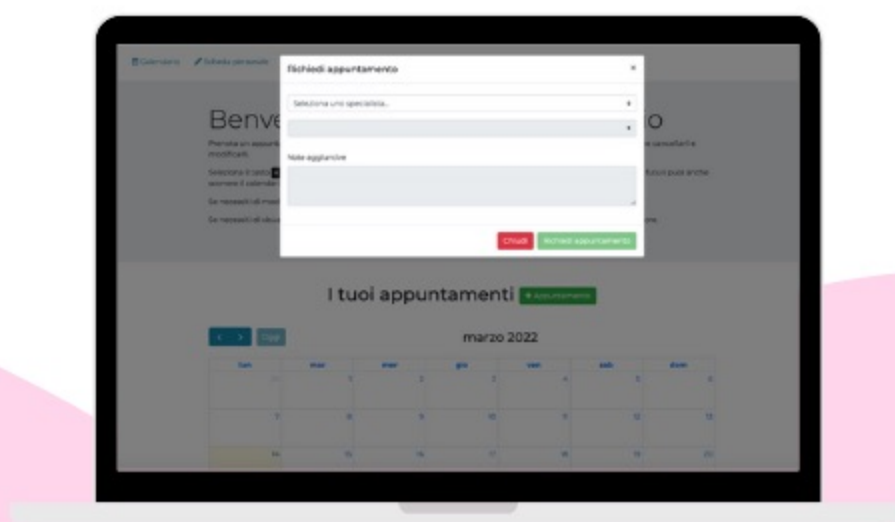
Calendario Scheda personale

Richiedi appuntamento ×

Seleziona uno specialista...

Note aggiuntive

Chiudi Richiedi appuntamento

Benve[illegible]o

Prenota un appunt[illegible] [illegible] cancellarli e modificarli.

Seleziona il tasto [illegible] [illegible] tuoi puoi anche spostare il calendario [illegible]

Se necessiti di mod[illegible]

Se necessiti di ulteri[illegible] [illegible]ore.

I tuoi appuntamenti + Appuntamento

< > Oggi

marzo 2022

| lun | mar | mer | gio | ven | sab | dom |
|---|---|---|---|---|---|---|
| 28 | 1 | 2 | 3 | 4 | 5 | 6 |
| 7 | 8 | 9 | 10 | 11 | 12 | 13 |
| 14 | 15 | 16 | 17 | 18 | 19 | 20 |